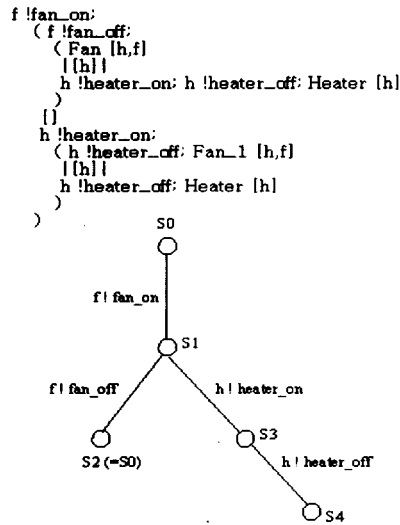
f !fan_on;
( f !fan_off;
( Fan [h,f]
|[h]|
h !heater_on; h !heater_off; Heater [h]
)
[]
h !heater_on;
( h !heater_off; Fan_1 [h,f]
|[h]|
h !heater_off; Heater [h]
)
)

S0

f ! fan_on

S1

f ! fan_off

h ! heater_on

S2 (=S0)

S3

h ! heater_off

S4